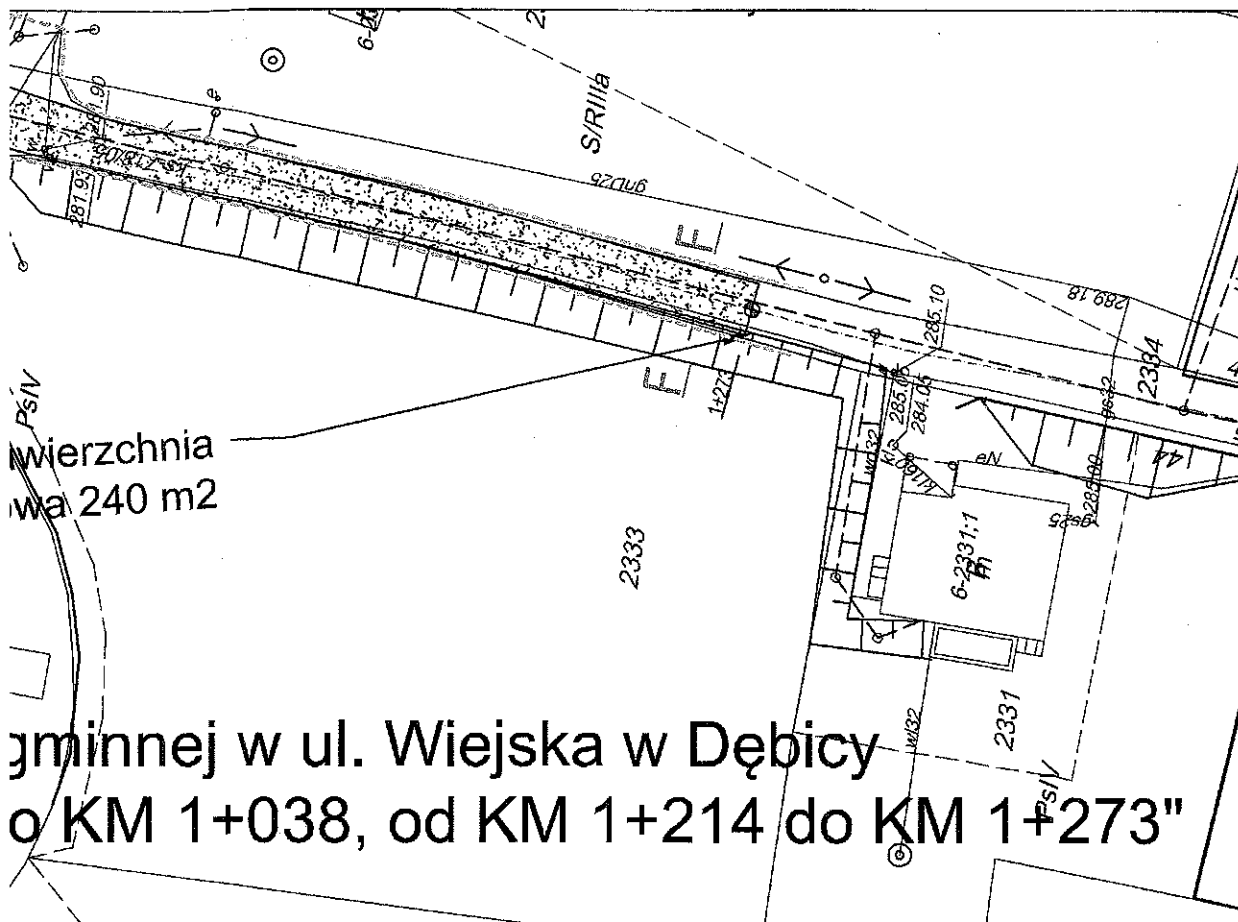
6-23
S/RIIIa
281.90
281.95
gnD25
E
285.10
289.18
2334
PsIV
1+273
E
285.0
284.05
wierzchnia
wa 240 m2
wl32
eN
Kl.
gsz5
6-2331:1
m
2333
285.00
2331
wl32
PsIV
44
gminnej w ul. Wiejska w Dębicy
o KM 1+038, od KM 1+214 do KM 1+273"